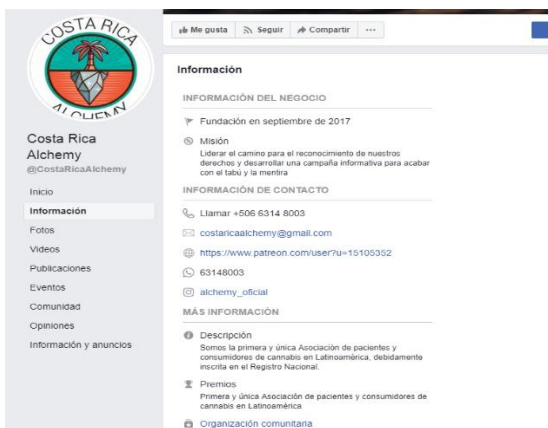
COSTA RICA
ALCHEMY

Costa Rica Alchemy
@CostaRicaAlchemy

Inicio
Información
Fotos
Videos
Publicaciones
Eventos
Comunidad
Opiniones
Información y anuncios

Me gusta
Seguir
Compartir
···

Información

INFORMACIÓN DEL NEGOCIO

Fundación en septiembre de 2017

Misión
Liderar el camino para el reconocimiento de nuestros derechos y desarrollar una campaña informativa para acabar con el tabú y la mentira

INFORMACIÓN DE CONTACTO

Llamar +506 6314 8003

costaricaalchemy@gmail.com

https://www.patreon.com/user?u=15105352

63148003

alchemy_oficial

MÁS INFORMACIÓN

Descripción
Somos la primera y única Asociación de pacientes y consumidores de cannabis en Latinoamérica, debidamente inscrita en el Registro Nacional.

Premios
Primera y única Asociación de pacientes y consumidores de cannabis en Latinoamérica

Organización comunitaria